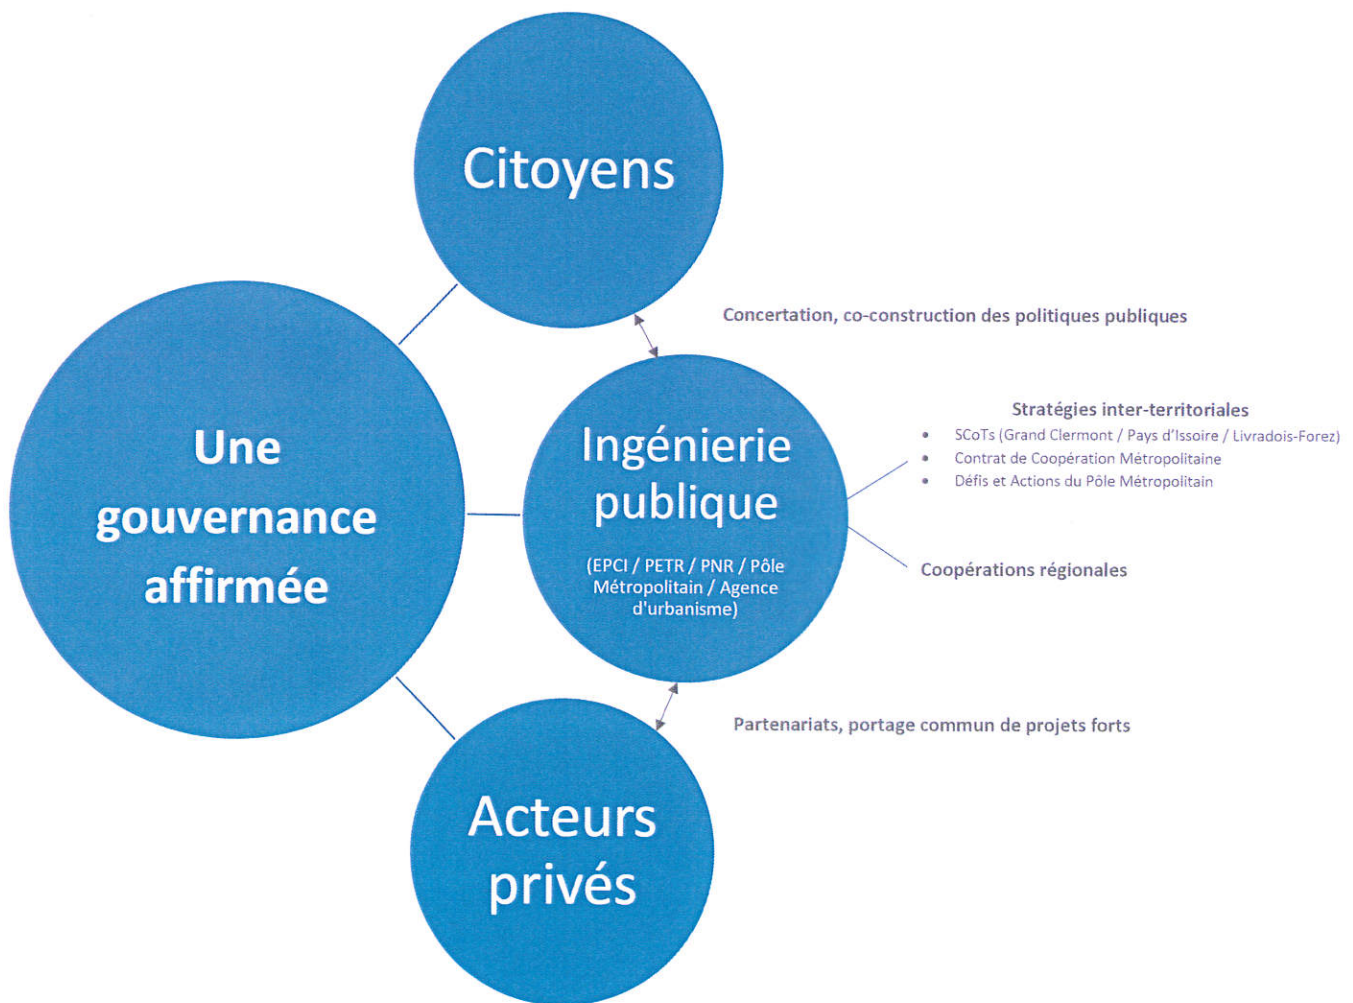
Citoyens

Concertation, co-construction des politiques publiques

Une gouvernance affirmée

Ingénierie publique

(EPCI / PETR / PNR / Pôle Métropolitain / Agence d'urbanisme)

Stratégies inter-territoriales
- SCoTs (Grand Clermont / Pays d'Issoire / Livradois-Forez)
- Contrat de Coopération Métropolitaine
- Défis et Actions du Pôle Métropolitain

Coopérations régionales

Partenariats, portage commun de projets forts

Acteurs privés